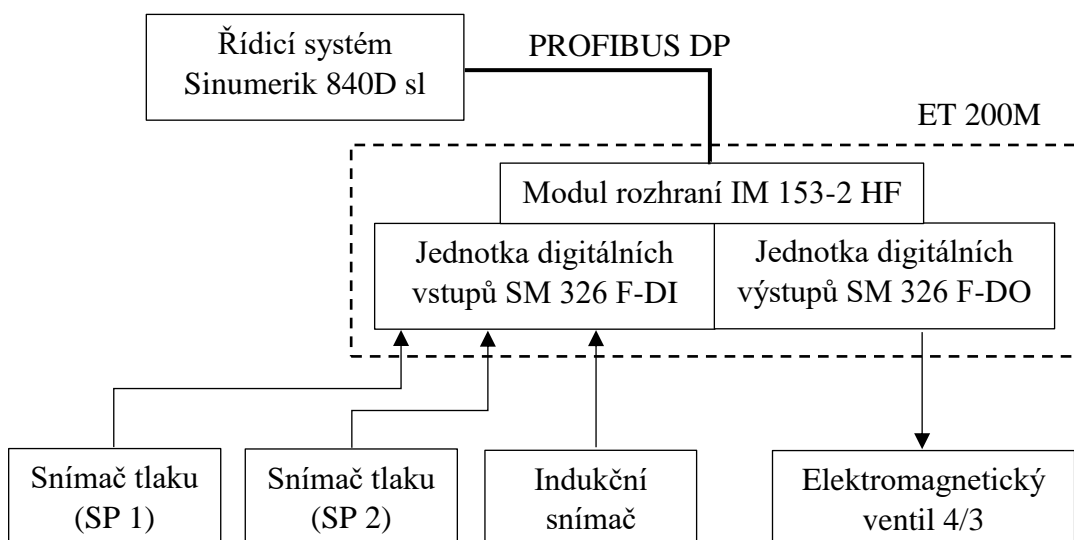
Řídicí systém Sinumerik 840D sl

PROFIBUS DP

ET 200M

Modul rozhraní IM 153-2 HF

Jednotka digitálních vstupů SM 326 F-DI

Jednotka digitálních výstupů SM 326 F-DO

Snímač tlaku (SP 1)

Snímač tlaku (SP 2)

Indukční snímač

Elektromagnetický ventil 4/3